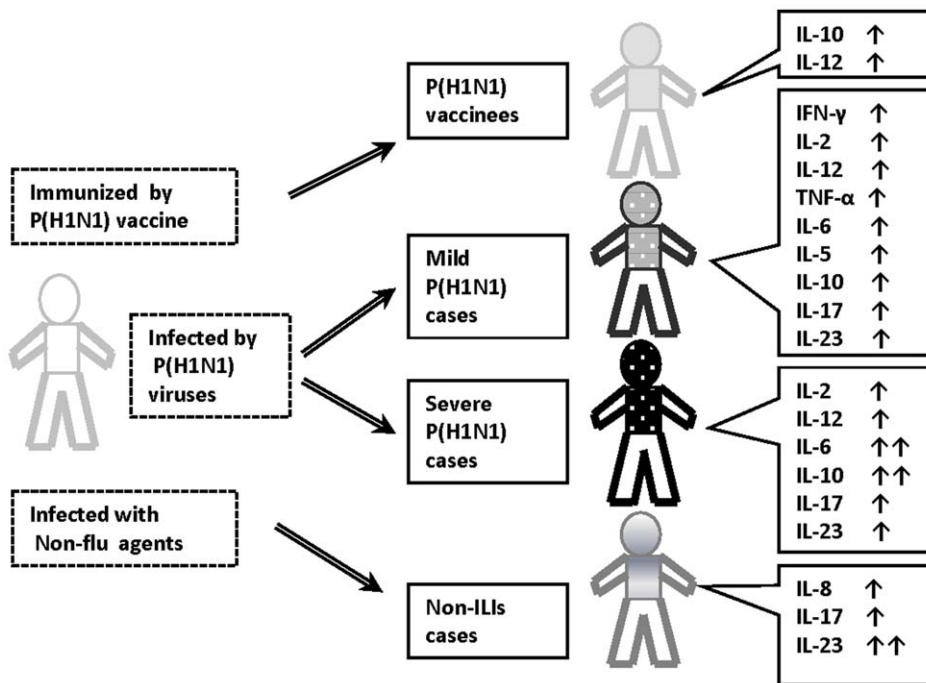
Immunized by P(H1N1) vaccine

Infected by P(H1N1) viruses

Infected with Non-flu agents

P(H1N1) vaccinees

Mild P(H1N1) cases

Severe P(H1N1) cases

Non-ILIs cases

IL-10 ↑
IL-12 ↑

IFN-γ ↑
IL-2 ↑
IL-12 ↑
TNF-α ↑
IL-6 ↑
IL-5 ↑
IL-10 ↑
IL-17 ↑
IL-23 ↑

IL-2 ↑
IL-12 ↑
IL-6 ↑↑
IL-10 ↑↑
IL-17 ↑
IL-23 ↑

IL-8 ↑
IL-17 ↑
IL-23 ↑↑